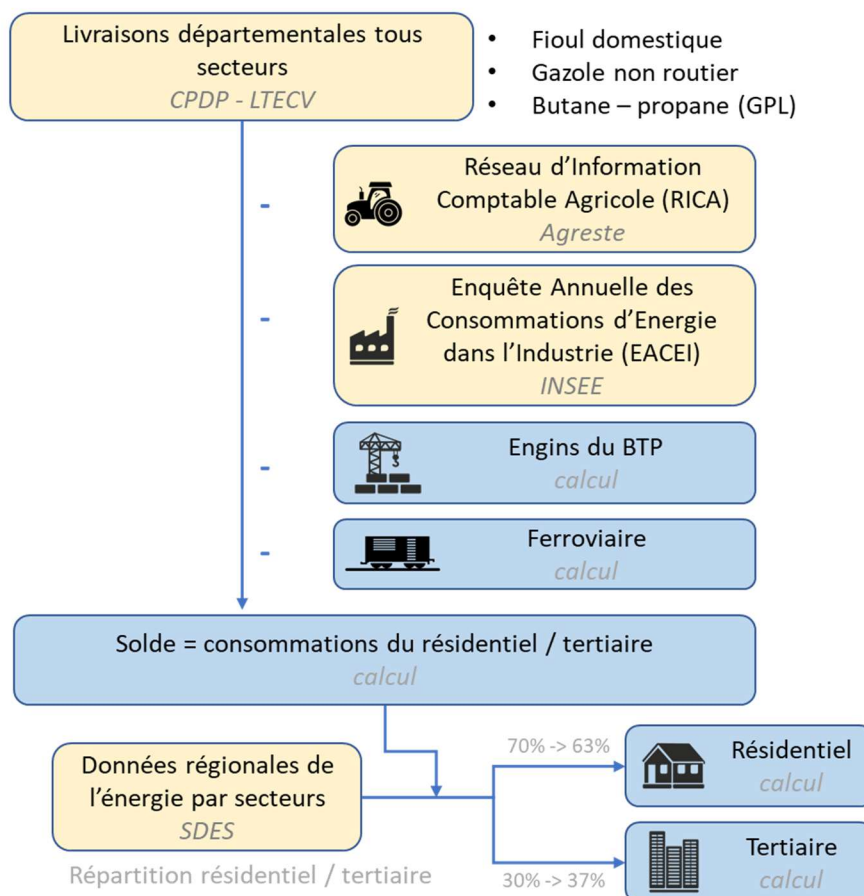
Livraisons départementales tous secteurs
CPDP - LTECV

- Fioul domestique
- Gazole non routier
- Butane – propane (GPL)

-

Réseau d'Information Comptable Agricole (RICA)
Agreste

-

Enquête Annuelle des Consommations d'Energie dans l'Industrie (EACEI)
INSEE

-

Engins du BTP
calcul

-

Ferroviaire
calcul

Solde = consommations du résidentiel / tertiaire
calcul

Données régionales de l'énergie par secteurs
SDES

Répartition résidentiel / tertiaire

70% -> 63%

Résidentiel
calcul

30% -> 37%

Tertiaire
calcul